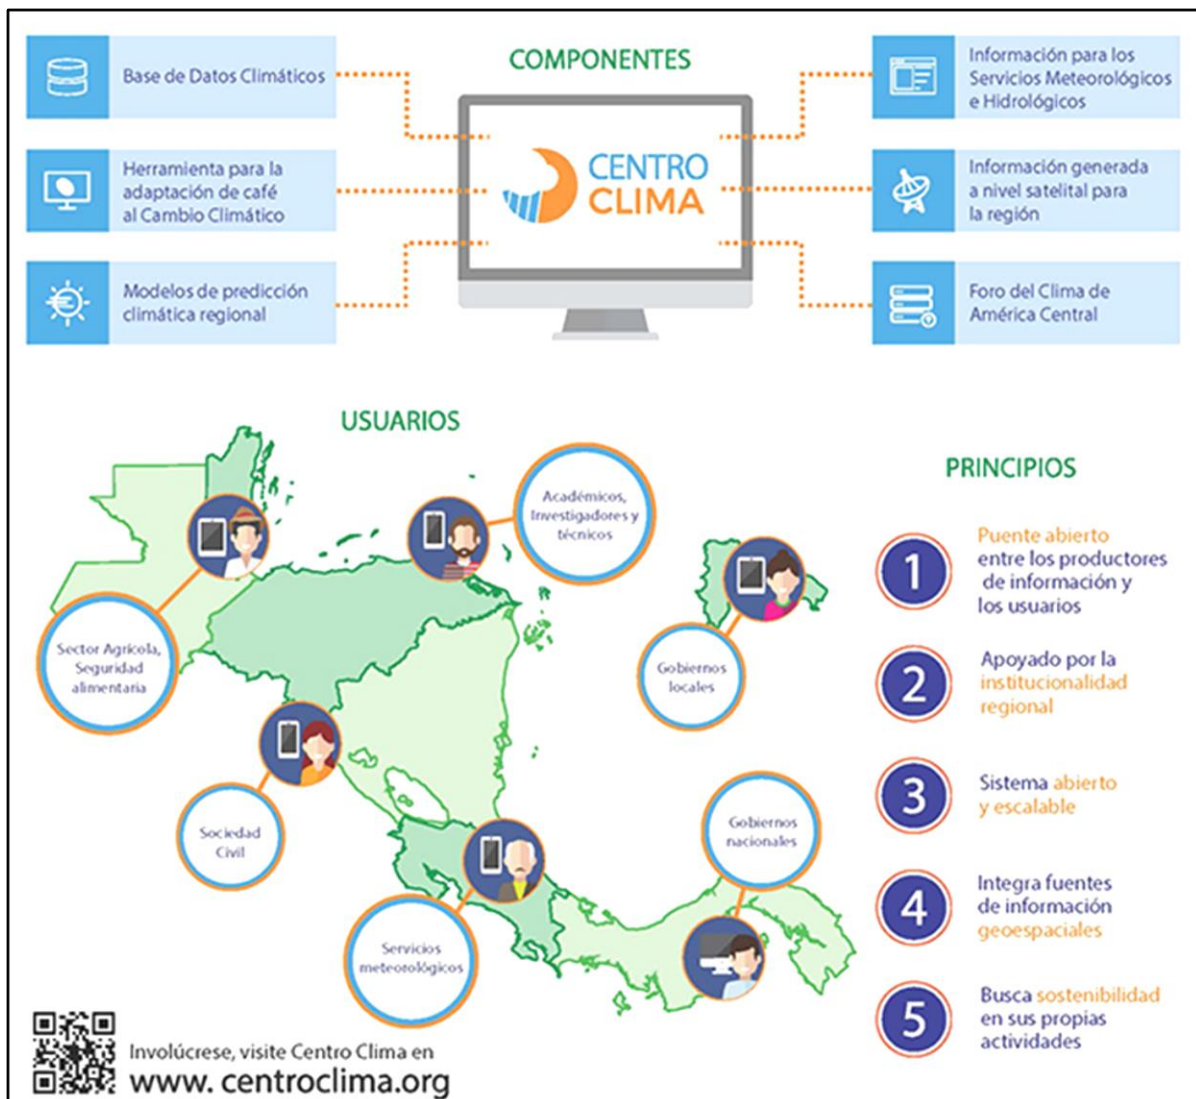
COMPONENTES

Base de Datos Climáticos

Herramienta para la adaptación de café al Cambio Climático

Modelos de predicción climática regional

CENTRO CLIMA

Información para los Servicios Meteorológicos e Hidrológicos

Información generada a nivel satelital para la región

Foro del Clima de América Central

USUARIOS

Sector Agrícola, Seguridad alimentaria

Académicos, Investigadores y técnicos

Gobiernos locales

Sociedad Civil

Servicios meteorológicos

Gobiernos nacionales

PRINCIPIOS

1 Puente abierto entre los productores de información y los usuarios

2 Apoyado por la institucionalidad regional

3 Sistema abierto y escalable

4 Integra fuentes de información geoespaciales

5 Busca sostenibilidad en sus propias actividades

Involúcrese, visite Centro Clima en www. centroclima.org